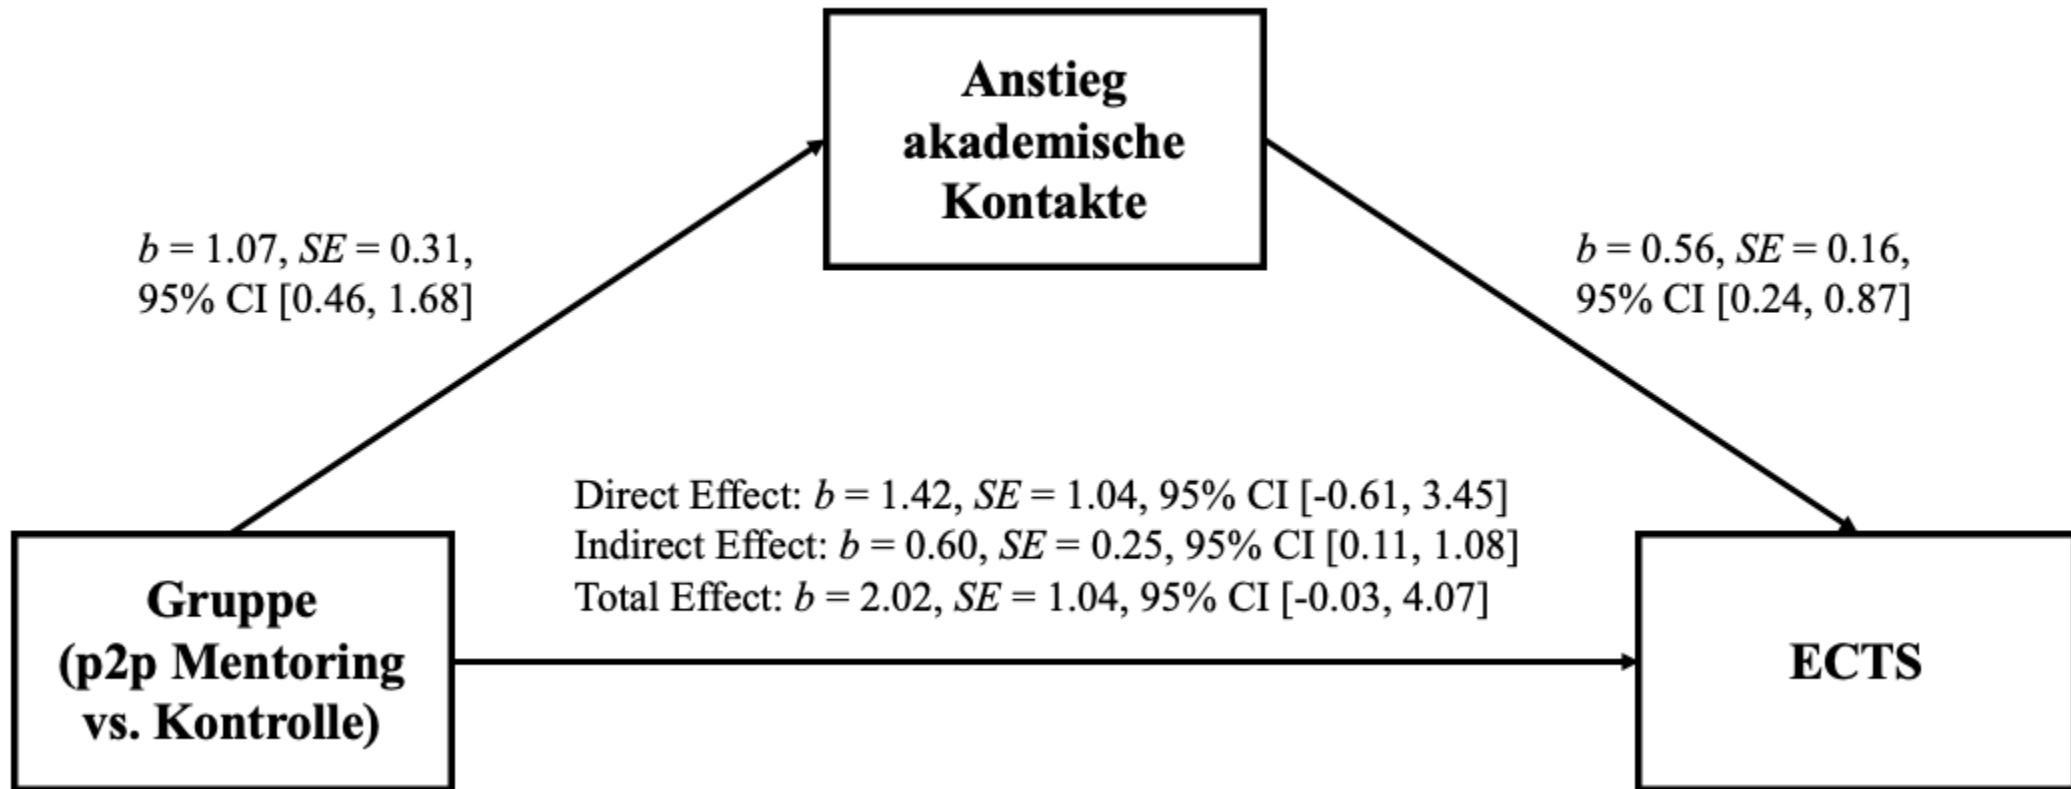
Anstieg akademische Kontakte

$b$ = 1.07, $SE$ = 0.31, 95% CI [0.46, 1.68]

$b$ = 0.56, $SE$ = 0.16, 95% CI [0.24, 0.87]

Direct Effect: $b$ = 1.42, $SE$ = 1.04, 95% CI [-0.61, 3.45]
Indirect Effect: $b$ = 0.60, $SE$ = 0.25, 95% CI [0.11, 1.08]
Total Effect: $b$ = 2.02, $SE$ = 1.04, 95% CI [-0.03, 4.07]

Gruppe (p2p Mentoring vs. Kontrolle)

ECTS